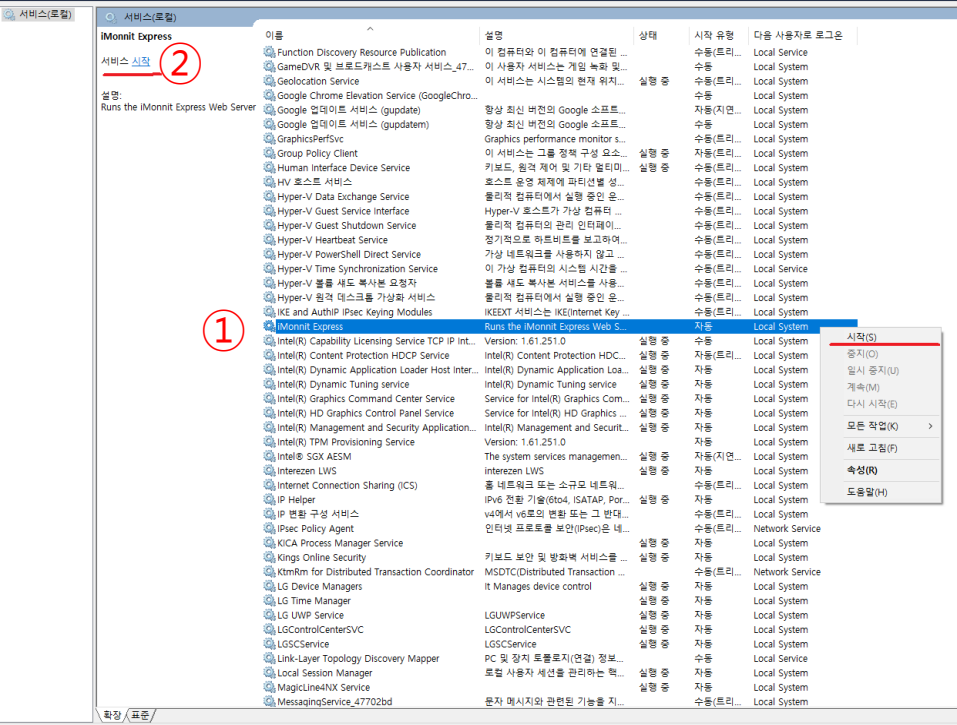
서비스(로컬)

서비스(로컬)

iMonnit Express

서비스 시작 ②

설명:
Runs the iMonnit Express Web Server

①

| 이름 | 설명 | 상태 | 시작 유형 | 다음 사용자로 로그온 |
|---|---|---|---|---|
| Function Discovery Resource Publication | 이 컴퓨터와 이 컴퓨터에 연결된 ... | | 수동(트리... | Local Service |
| GameDVR 및 브로드캐스트 사용자 서비스_47... | 이 사용자 서비스는 게임 녹화 및 ... | | 수동 | Local System |
| Geolocation Service | 이 서비스는 시스템의 현재 위치... | 실행 중 | 수동(트리... | Local System |
| Google Chrome Elevation Service (GoogleChro... | | | 수동 | Local System |
| Google 업데이트 서비스 (gupdate) | 항상 최신 버전의 Google 소프트... | | 자동(지연... | Local System |
| Google 업데이트 서비스 (gupdatem) | 항상 최신 버전의 Google 소프트... | | 수동 | Local System |
| GraphicsPerfSvc | Graphics performance monitor s... | | 수동(트리... | Local System |
| Group Policy Client | 이 서비스는 그룹 정책 구성 요소... | 실행 중 | 자동(트리... | Local System |
| Human Interface Device Service | 키보드, 원격 제어 및 기타 멀티미... | 실행 중 | 수동(트리... | Local System |
| HV 호스트 서비스 | 호스트 운영 체제에 파티션별 성... | | 수동(트리... | Local System |
| Hyper-V Data Exchange Service | 물리적 컴퓨터에서 실행 중인 운... | | 수동(트리... | Local System |
| Hyper-V Guest Service Interface | Hyper-V 호스트가 가상 컴퓨터 ... | | 수동(트리... | Local System |
| Hyper-V Guest Shutdown Service | 물리적 컴퓨터의 관리 인터페이... | | 수동(트리... | Local System |
| Hyper-V Heartbeat Service | 정기적으로 하트비트를 보고하여... | | 수동(트리... | Local System |
| Hyper-V PowerShell Direct Service | 가상 네트워크를 사용하지 않고 ... | | 수동(트리... | Local System |
| Hyper-V Time Synchronization Service | 이 가상 컴퓨터의 시스템 시간을 ... | | 수동(트리... | Local Service |
| Hyper-V 볼륨 섀도 복사본 요청자 | 볼륨 섀도 복사본 서비스를 사용... | | 수동(트리... | Local System |
| Hyper-V 원격 데스크톱 가상화 서비스 | 물리적 컴퓨터에서 실행 중인 운... | | 수동(트리... | Local System |
| IKE and AuthIP IPsec Keying Modules | IKEEXT 서비스는 IKE(Internet Key ... | | 수동(트리... | Local System |
| iMonnit Express | Runs the iMonnit Express Web S... | | 자동 | Local System |
| Intel(R) Capability Licensing Service TCP IP Int... | Version: 1.61.251.0 | 실행 중 | 수동 | Local System |
| Intel(R) Content Protection HDCP Service | Intel(R) Content Protection HDC... | 실행 중 | 자동(트리... | Local System |
| Intel(R) Dynamic Application Loader Host Inter... | Intel(R) Dynamic Application Loa... | 실행 중 | 자동(트리... | Local System |
| Intel(R) Dynamic Tuning service | Intel(R) Dynamic Tuning service | 실행 중 | 자동 | Local System |
| Intel(R) Graphics Command Center Service | Service for Intel(R) Graphics Com... | 실행 중 | 자동 | Local System |
| Intel(R) HD Graphics Control Panel Service | Service for Intel(R) HD Graphics ... | 실행 중 | 자동 | Local System |
| Intel(R) Management and Security Application... | Intel(R) Management and Securit... | 실행 중 | 자동 | Local System |
| Intel(R) TPM Provisioning Service | Version: 1.61.251.0 | | 자동 | Local System |
| Intel® SGX AESM | The system services managemen... | 실행 중 | 자동(지연... | Local System |
| Interezen LWS | interezen LWS | 실행 중 | 자동 | Local System |
| Internet Connection Sharing (ICS) | 홈 네트워크 또는 소규모 네트워... | | 수동(트리... | Local System |
| IP Helper | IPv6 전환 기술(6to4, ISATAP, Por... | 실행 중 | 자동 | Local System |
| IP 변환 구성 서비스 | v4에서 v6으로 변환 또는 그 반대... | | 수동(트리... | Local System |
| IPsec Policy Agent | 인터넷 프로토콜 보안(IPsec)은 네... | | 수동(트리... | Network Service |
| KICA Process Manager Service | | 실행 중 | 자동 | Local System |
| Kings Online Security | 키보드 보안 및 방화벽 서비스를 ... | 실행 중 | 자동 | Local System |
| KtmRm for Distributed Transaction Coordinator | MSDTC(Distributed Transaction ... | | 수동(트리... | Network Service |
| LG Device Managers | It Manages device control | 실행 중 | 자동 | Local System |
| LG Time Manager | | 실행 중 | 자동 | Local System |
| LG UWP Service | LGUWPService | 실행 중 | 자동 | Local System |
| LGControlCenterSVC | LGControlCenterSVC | 실행 중 | 자동 | Local System |
| LGSCService | LGSCService | 실행 중 | 자동 | Local System |
| Link-Layer Topology Discovery Mapper | PC 및 장치 토폴로지(연결) 정보... | | 수동 | Local Service |
| Local Session Manager | 로컬 사용자 세션을 관리하는 핵... | 실행 중 | 자동 | Local System |
| MagicLine4NX Service | | 실행 중 | 자동 | Local System |
| MessagingService_47702bd | 문자 메시지와 관련된 기능을 지... | | 수동(트리... | Local System |

시작(S)
중지(O)
일시 중지(U)
계속(M)
다시 시작(E)
모든 작업(K)
새로 고침(F)
속성(R)
도움말(H)

확장 표준